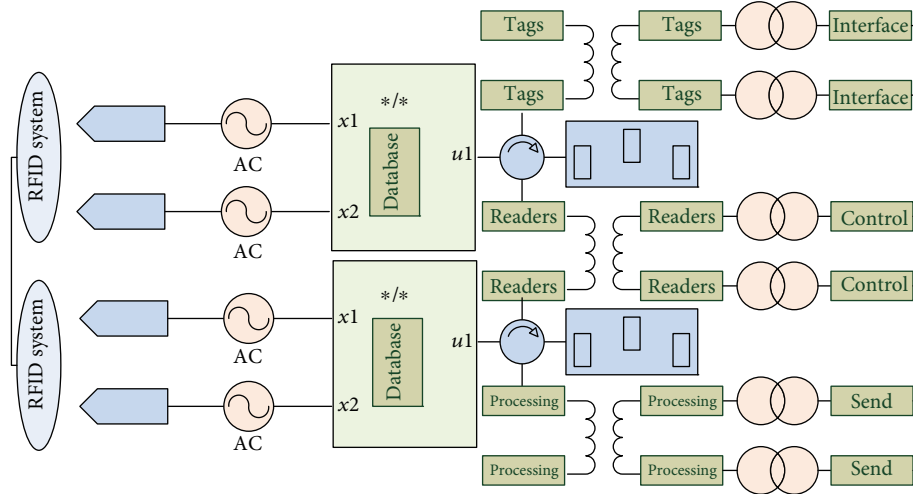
RFID system

RFID system

AC

AC

AC

AC

x1

x2

*/*

Database

u1

x1

x2

*/*

Database

u1

Tags

Tags

Tags

Tags

Interface

Interface

Readers

Readers

Readers

Readers

Control

Control

Processing

Processing

Processing

Processing

Send

Send